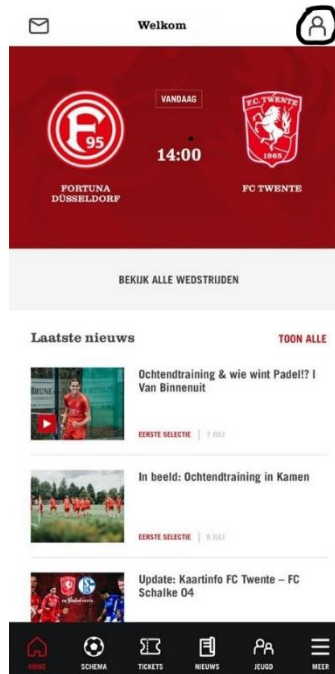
Welkom

VANDAAG

F 95

14:00

FC TWENTE 1965

FORTUNA DÜSSELDORF

FC TWENTE

BEKIJK ALLE WEDSTRIJDEN

Laatste nieuws

TOON ALLE

Ochtendtraining & wie wint Padel!? | Van Binnenuit

EERSTE SELECTIE | 7 JULI

In beeld: Ochtendtraining in Kamen

EERSTE SELECTIE | 6 JULI

Update: Kaartinfo FC Twente – FC Schalke 04

HOME

SCHEMA

TICKETS

NIEUWS

JEUGD

MEER